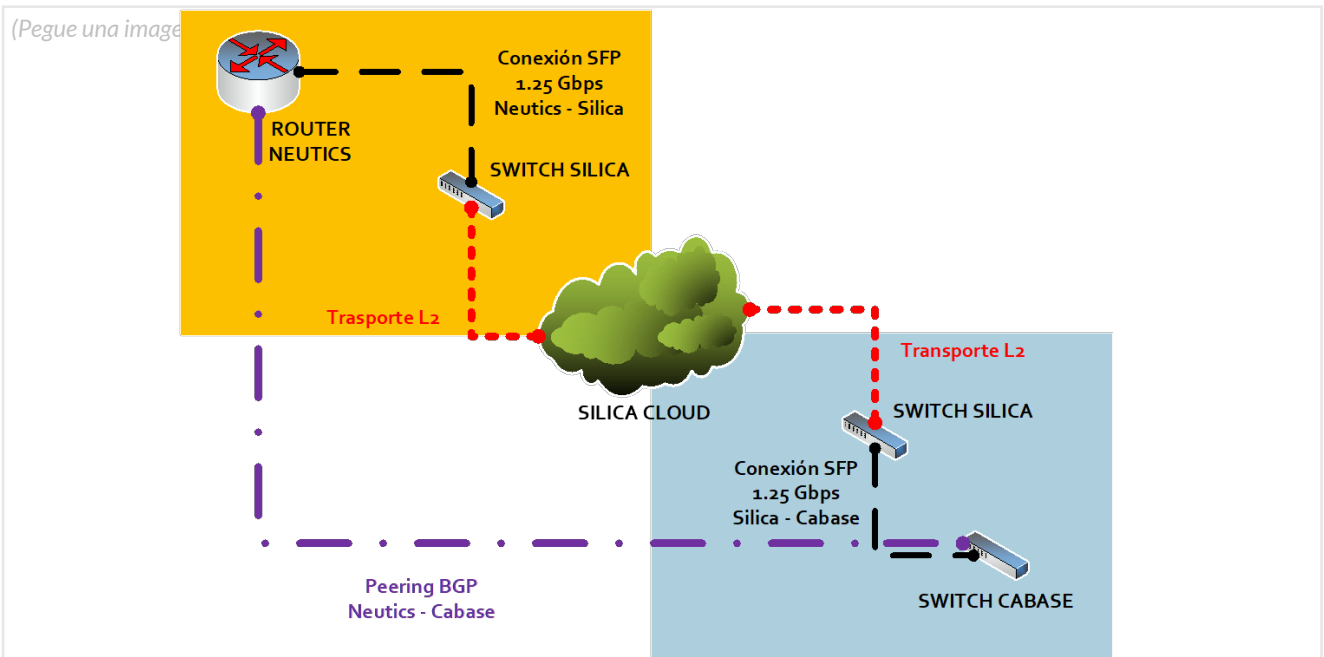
(Pegue una image

ROUTER NEUTICS

Conexión SFP
1.25 Gbps
Neutics - Silica

SWITCH SILICA

Trasporte L2

SILICA CLOUD

Transporte L2

SWITCH SILICA

Conexión SFP
1.25 Gbps
Silica - Cabase

SWITCH CABASE

Peering BGP
Neutics - Cabase